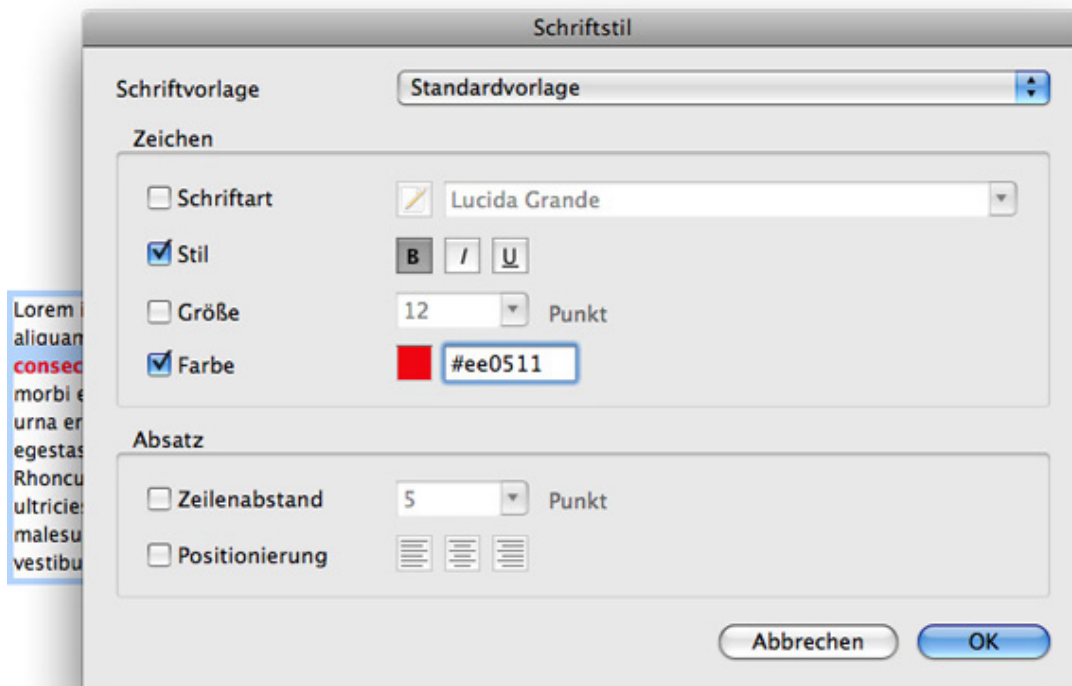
Schriftstil

Schriftvorlage Standardvorlage

Zeichen

Schriftart Lucida Grande

Stil B I U

Größe 12 Punkt

Farbe #ee0511

Absatz

Zeilenabstand 5 Punkt

Positionierung

Abbrechen OK

Lorem i
aliquam
consec
morbi e
urna er
egestas
Rhoncu
ultricies
malesu
vestibu